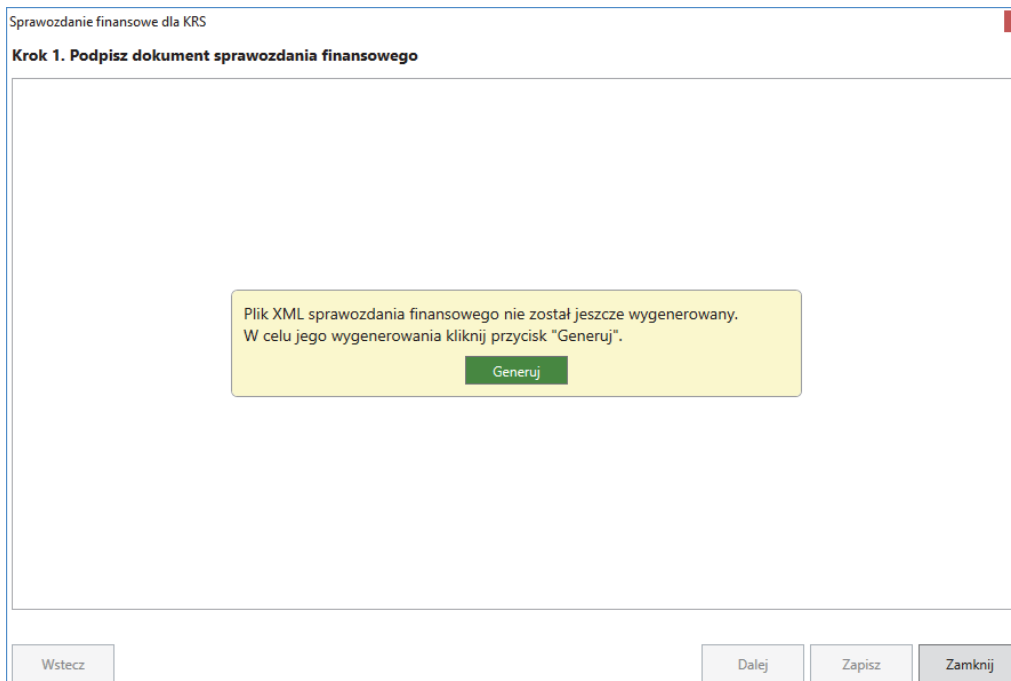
Sprawozdanie finansowe dla KRS

Krok 1. Podpisz dokument sprawozdania finansowego

Plik XML sprawozdania finansowego nie został jeszcze wygenerowany.
W celu jego wygenerowania kliknij przycisk "Generuj".

Generuj

Wstecz

Dalej

Zapisz

Zamknij